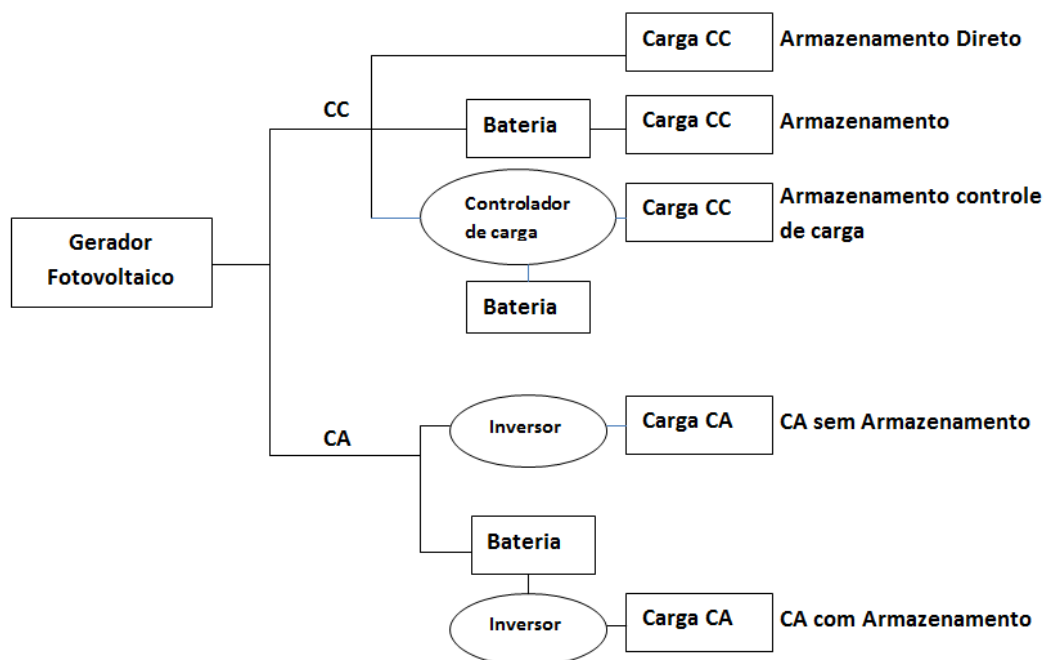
Gerador Fotovoltaico

CC

Carga CC

Armazenamento Direto

Bateria

Carga CC

Armazenamento

Controlador de carga

Carga CC

Armazenamento controle de carga

Bateria

CA

Inversor

Carga CA

CA sem Armazenamento

Bateria

Inversor

Carga CA

CA com Armazenamento